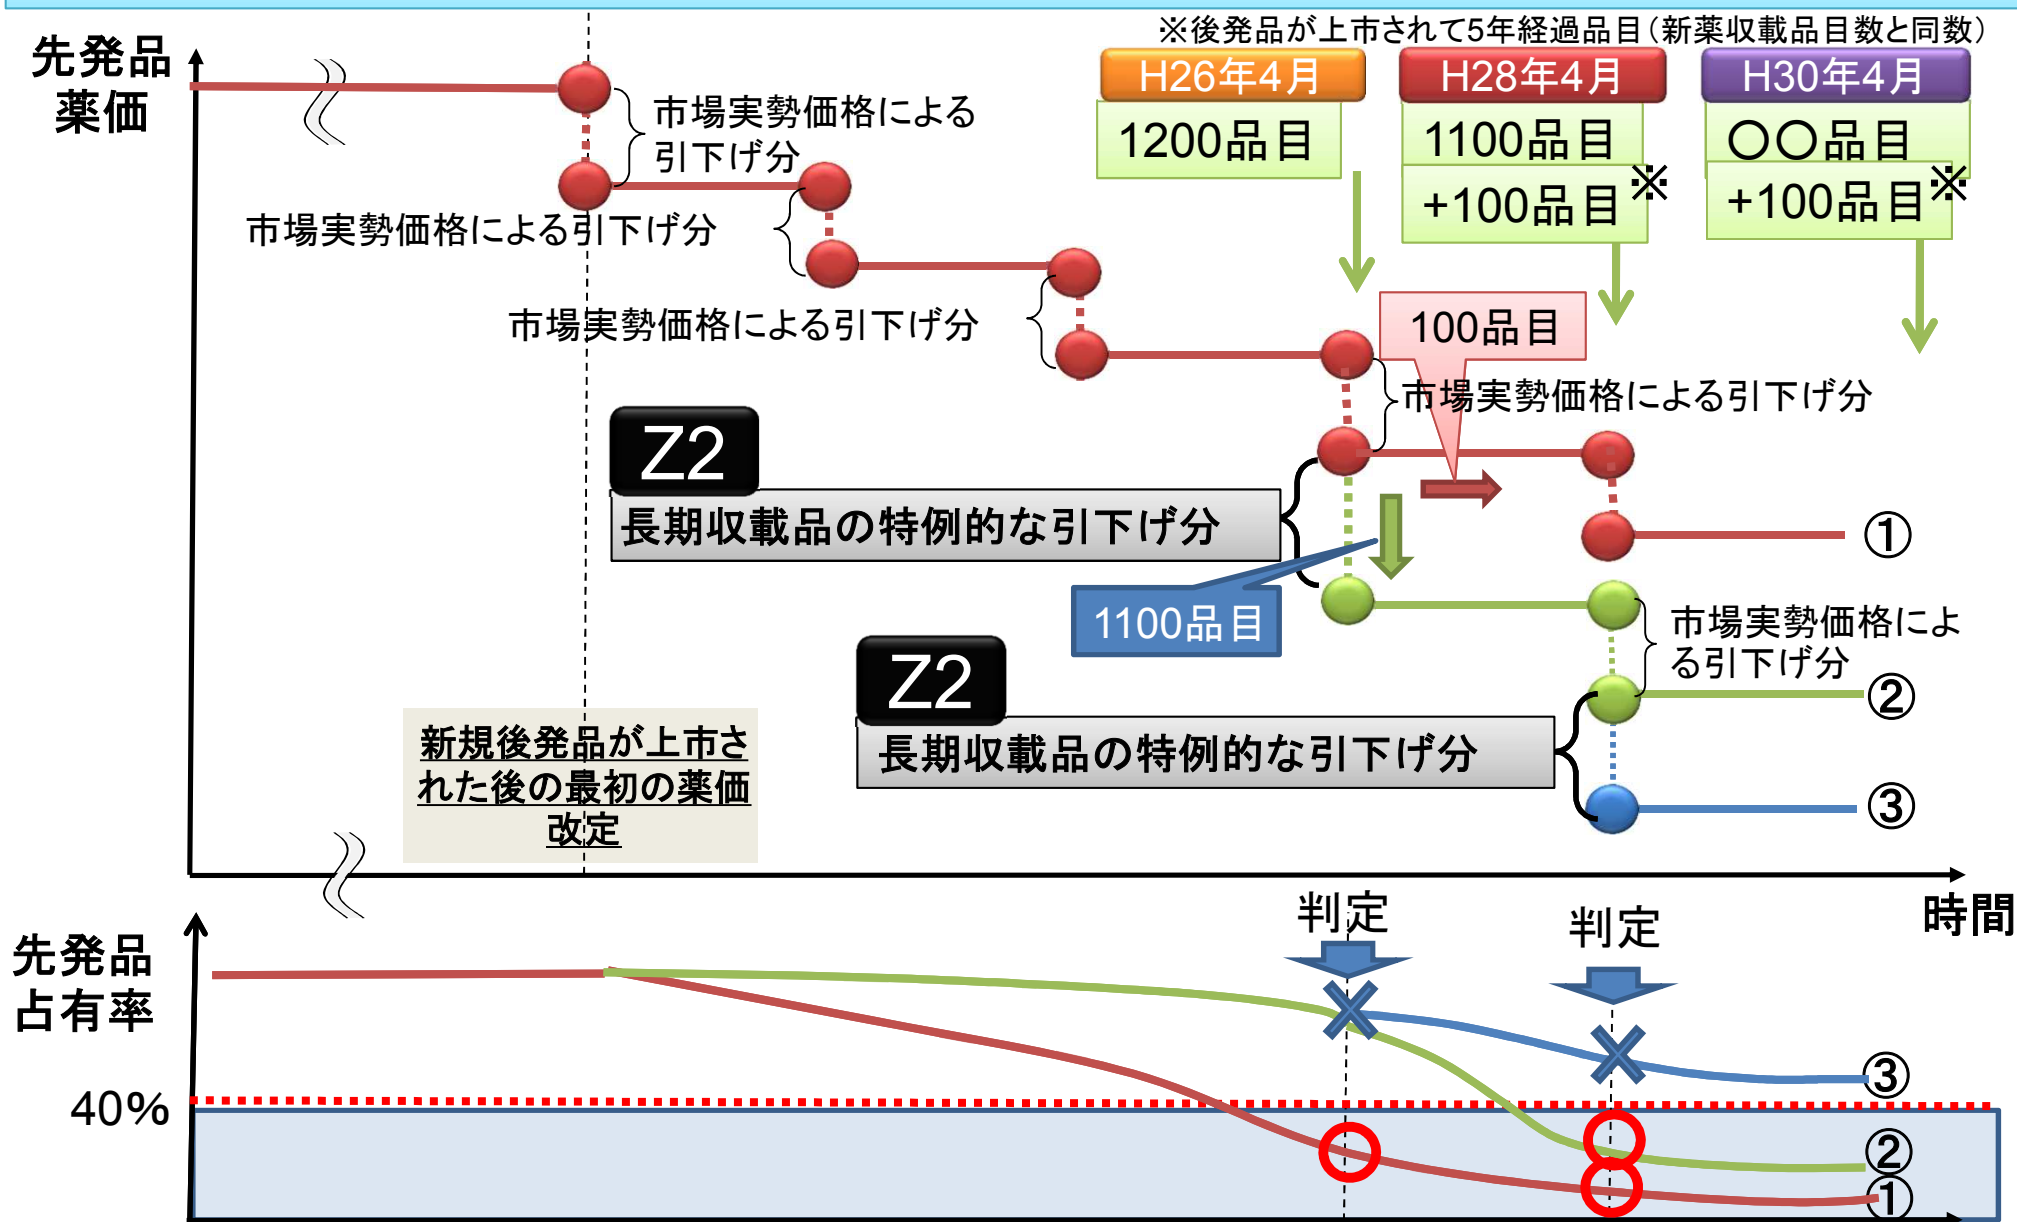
先発品薬価

※後発品が上市されて5年経過品目（新薬収載品目数と同数）

H26年4月
1200品目

H28年4月
1100品目
+100品目※

H30年4月
〇〇品目
+100品目※

市場実勢価格による引下げ分

市場実勢価格による引下げ分

市場実勢価格による引下げ分

100品目

市場実勢価格による引下げ分

Z2
長期収載品の特例的な引下げ分

①

1100品目

市場実勢価格による引下げ分

Z2
長期収載品の特例的な引下げ分

②

③

新規後発品が上市された後の最初の薬価改定

時間

先発品占有率

判定

判定

40%

③

②

①